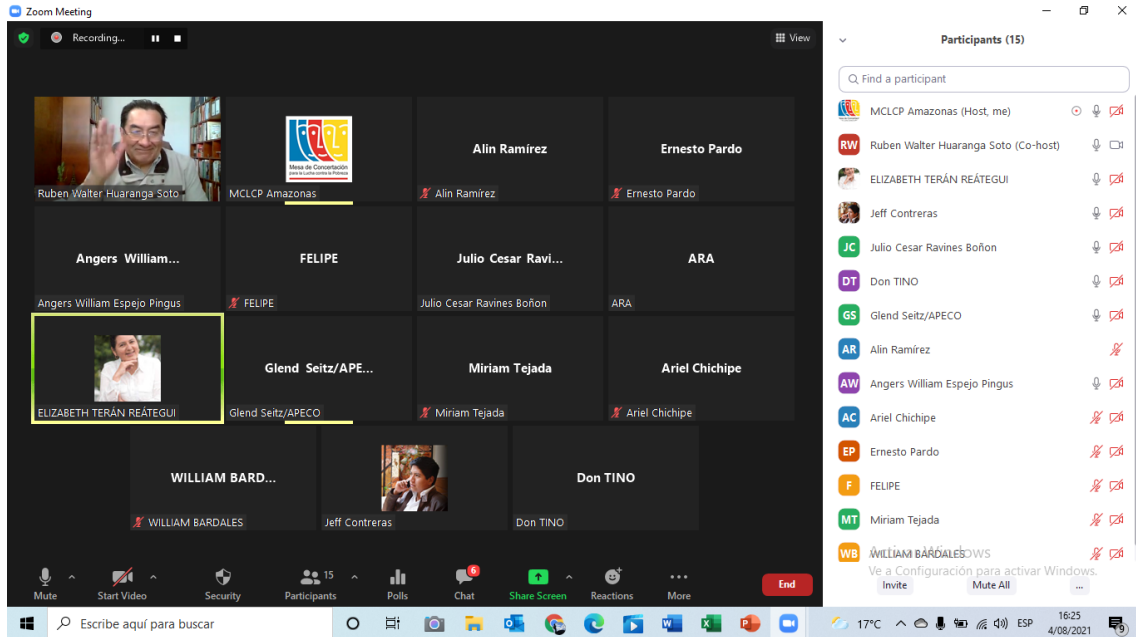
Zoom Meeting

Recording...

View

Participants (15)

Find a participant

Ruben Walter Huaranga Soto

Mesa de Concertación para la Lucha contra la Pobreza

MCLCP Amazonas

Alin Ramírez

Alin Ramírez

Ernesto Pardo

Ernesto Pardo

Angers William...

Angers William Espejo Pingus

FELIPE

FELIPE

Julio Cesar Ravi...

Julio Cesar Ravines Boñon

ARA

ARA

ELIZABETH TERÁN REÁTEGUI

Glend Seitz/APE...

Glend Seitz/APECO

Miriam Tejada

Miriam Tejada

Ariel Chichipe

Ariel Chichipe

WILLIAM BARD...

WILLIAM BARDALES

Jeff Contreras

Don TINO

Don TINO

MCLCP Amazonas (Host, me)

RW Ruben Walter Huaranga Soto (Co-host)

ELIZABETH TERÁN REÁTEGUI

Jeff Contreras

JC Julio Cesar Ravines Boñon

DT Don TINO

GS Glend Seitz/APECO

AR Alin Ramírez

AW Angers William Espejo Pingus

AC Ariel Chichipe

EP Ernesto Pardo

F FELIPE

MT Miriam Tejada

WB WILLIAM BARDALES

Activar Windows
Ve a Configuración para activar Windows.

Invite Mute All ...

Mute Start Video Security 15 Participants Polls 6 Chat Share Screen Reactions More End

Escribe aquí para buscar

17°C ESP 16:25 4/08/2021 9